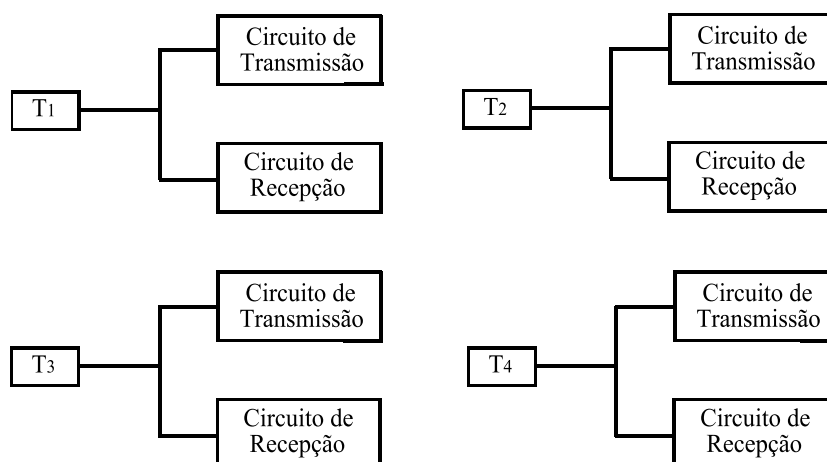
$T_1$

Circuito de Transmissão

Circuito de Recepção

$T_2$

Circuito de Transmissão

Circuito de Recepção

$T_3$

Circuito de Transmissão

Circuito de Recepção

$T_4$

Circuito de Transmissão

Circuito de Recepção